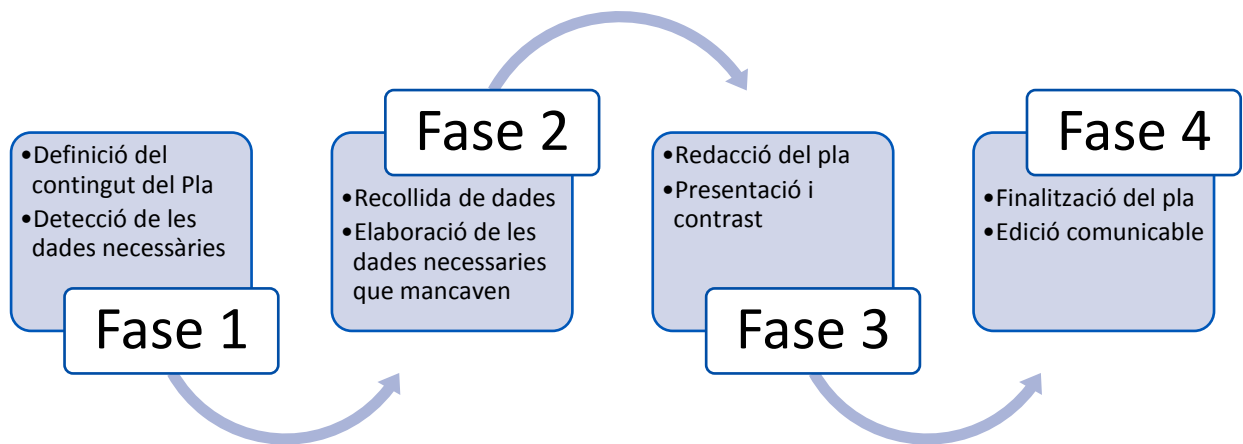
•Definició del contingut del Pla
•Detecció de les dades necessàries

Fase 1

Fase 2

•Recollida de dades
•Elaboració de les dades necessaries que mancaven

•Redacció del pla
•Presentació i contrast

Fase 3

Fase 4

•Finalització del pla
•Edició comunicable